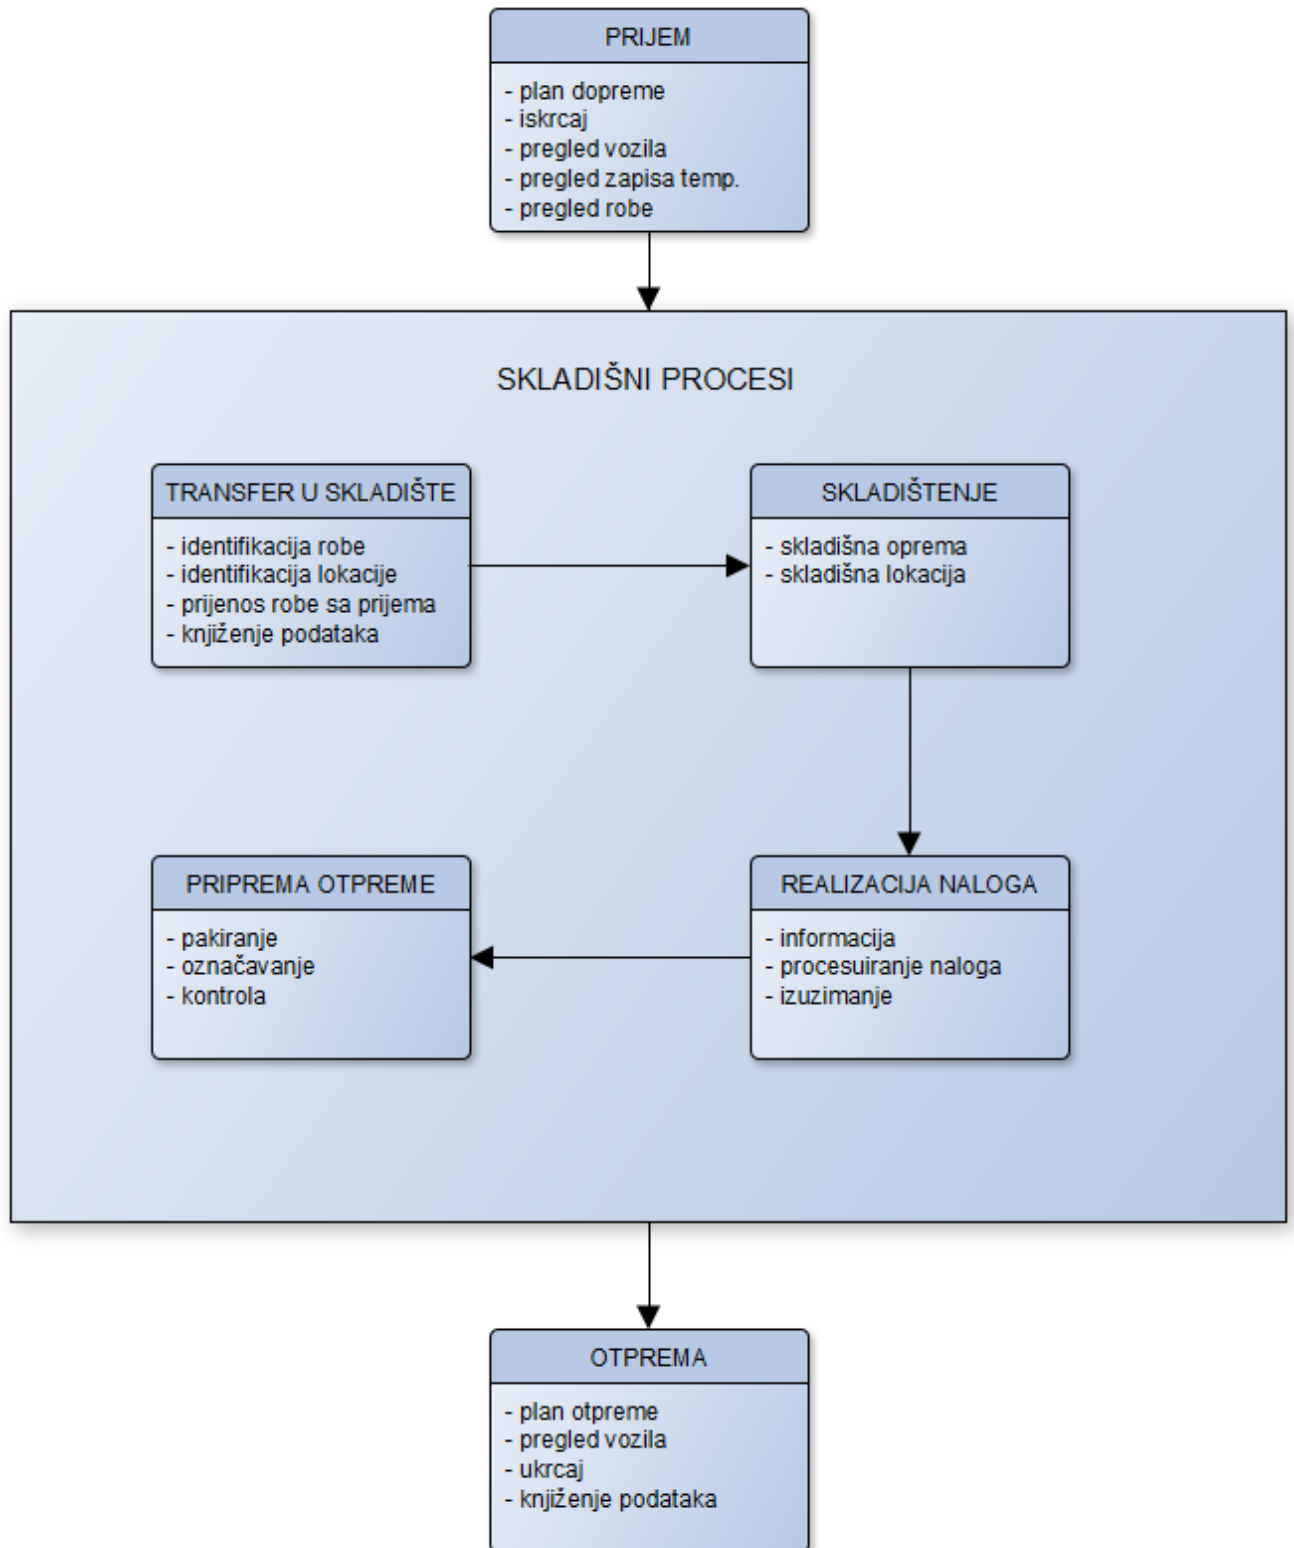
PRIJEM

- plan dopreme
- iskrcaj
- pregled vozila
- pregled zapisa temp.
- pregled robe

SKLADIŠNI PROCESI

TRANSFER U SKLADIŠTE

- identifikacija robe
- identifikacija lokacije
- prijenos robe sa prijema
- knjiženje podataka

SKLADIŠTENJE

- skladišna oprema
- skladišna lokacija

PRIPREMA OTPREME

- pakiranje
- označavanje
- kontrola

REALIZACIJA NALOGA

- informacija
- procesuiranje naloga
- izuzimanje

OTPREMA

- plan otpreme
- pregled vozila
- ukrcaj
- knjiženje podataka